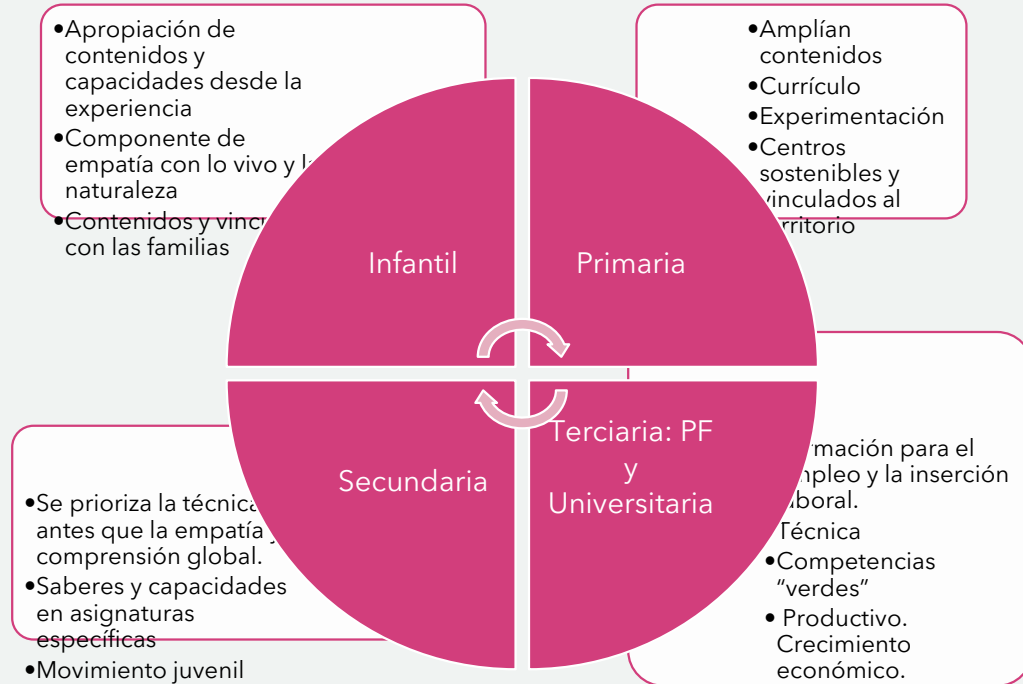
•Apropiación de contenidos y capacidades desde la experiencia
•Componente de empatía con lo vivo y la naturaleza
•Contenidos y vinc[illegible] con las familias

•Amplían contenidos
•Currículo
•Experimentación
•Centros sostenibles y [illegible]inculados al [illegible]rritorio

Infantil

Primaria

Secundaria

Terciaria: PF y Universitaria

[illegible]rmación para el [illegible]mpleo y la inserción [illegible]aboral.
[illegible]Técnica
•Competencias "verdes"
• Productivo. Crecimiento económico.

•Se prioriza la técnica antes que la empatía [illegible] comprensión global.
•Saberes y capacidades en asignaturas específicas
•Movimiento juvenil